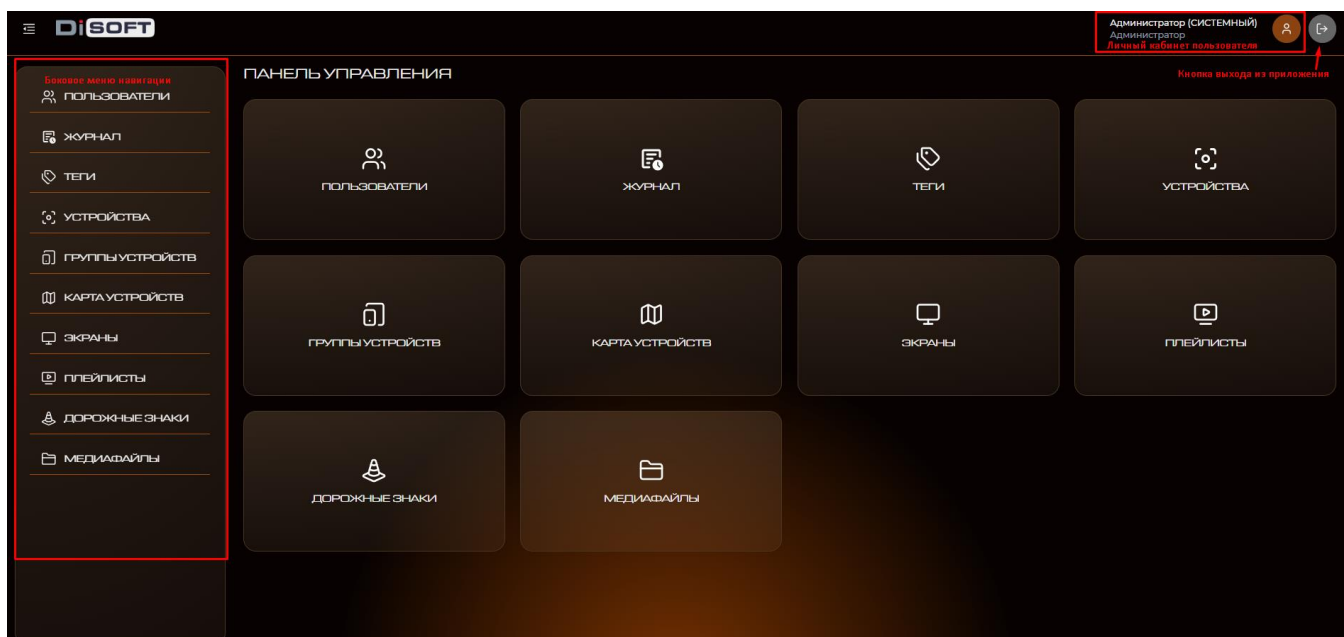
DiSOFT

Администратор (СИСТЕМНЫЙ)
Администратор
Личный кабинет пользователя

Кнопка выхода из приложения

Боковое меню навигации
ПОЛЬЗОВАТЕЛИ
ЖУРНАЛ
ТЕГИ
УСТРОЙСТВА
ГРУППЫ УСТРОЙСТВ
КАРТА УСТРОЙСТВ
ЭКРАНЫ
ПЛЕЙЛИСТЫ
ДОРОЖНЫЕ ЗНАКИ
МЕДИАФАЙЛЫ

ПАНЕЛЬ УПРАВЛЕНИЯ

ПОЛЬЗОВАТЕЛИ
ЖУРНАЛ
ТЕГИ
УСТРОЙСТВА
ГРУППЫ УСТРОЙСТВ
КАРТА УСТРОЙСТВ
ЭКРАНЫ
ПЛЕЙЛИСТЫ
ДОРОЖНЫЕ ЗНАКИ
МЕДИАФАЙЛЫ